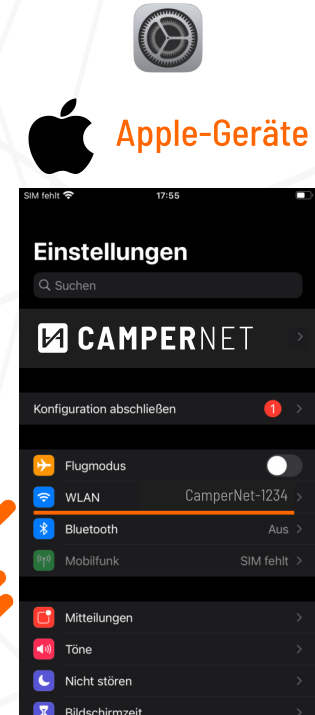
Apple-Geräte

SIM fehlt 17:55

Einstellungen

Suchen

CAMPERNET

Konfiguration abschließen 1

Flugmodus

WLAN CamperNet-1234

Bluetooth Aus

Mobilfunk SIM fehlt

Mitteilungen

Töne

Nicht stören

Bildschirmzeit